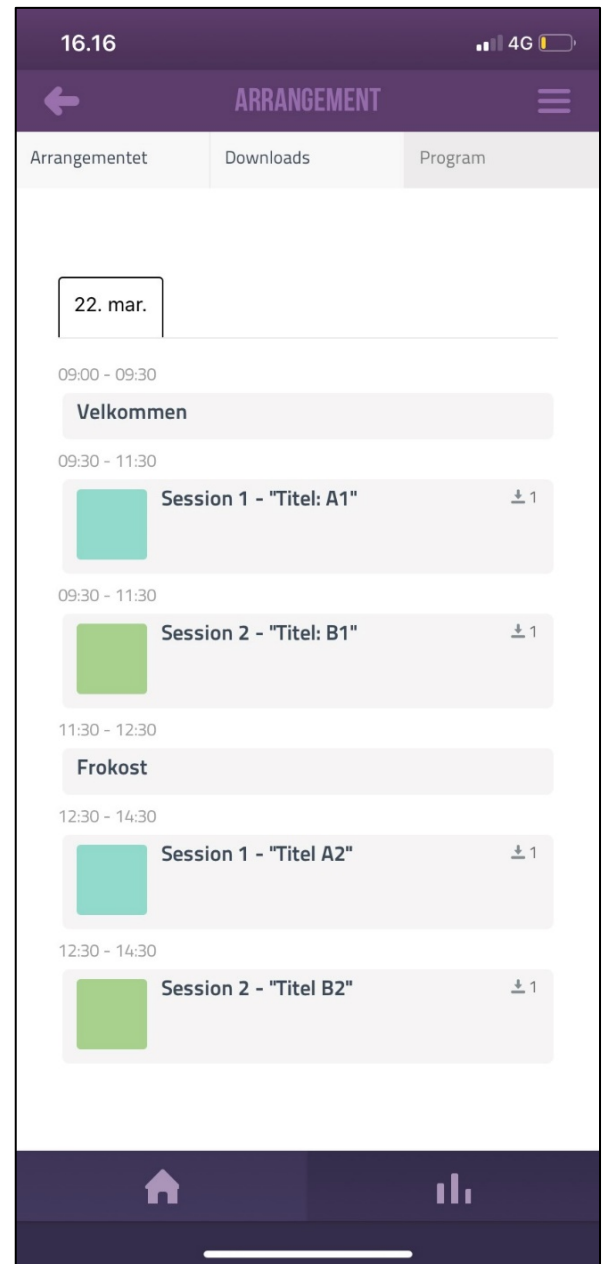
16.16

4G

ARRANGEMENT

Arrangementet

Downloads

Program

22. mar.

09:00 - 09:30

Velkommen

09:30 - 11:30

Session 1 - "Titel: A1"

1

09:30 - 11:30

Session 2 - "Titel: B1"

1

11:30 - 12:30

Frokost

12:30 - 14:30

Session 1 - "Titel A2"

1

12:30 - 14:30

Session 2 - "Titel B2"

1